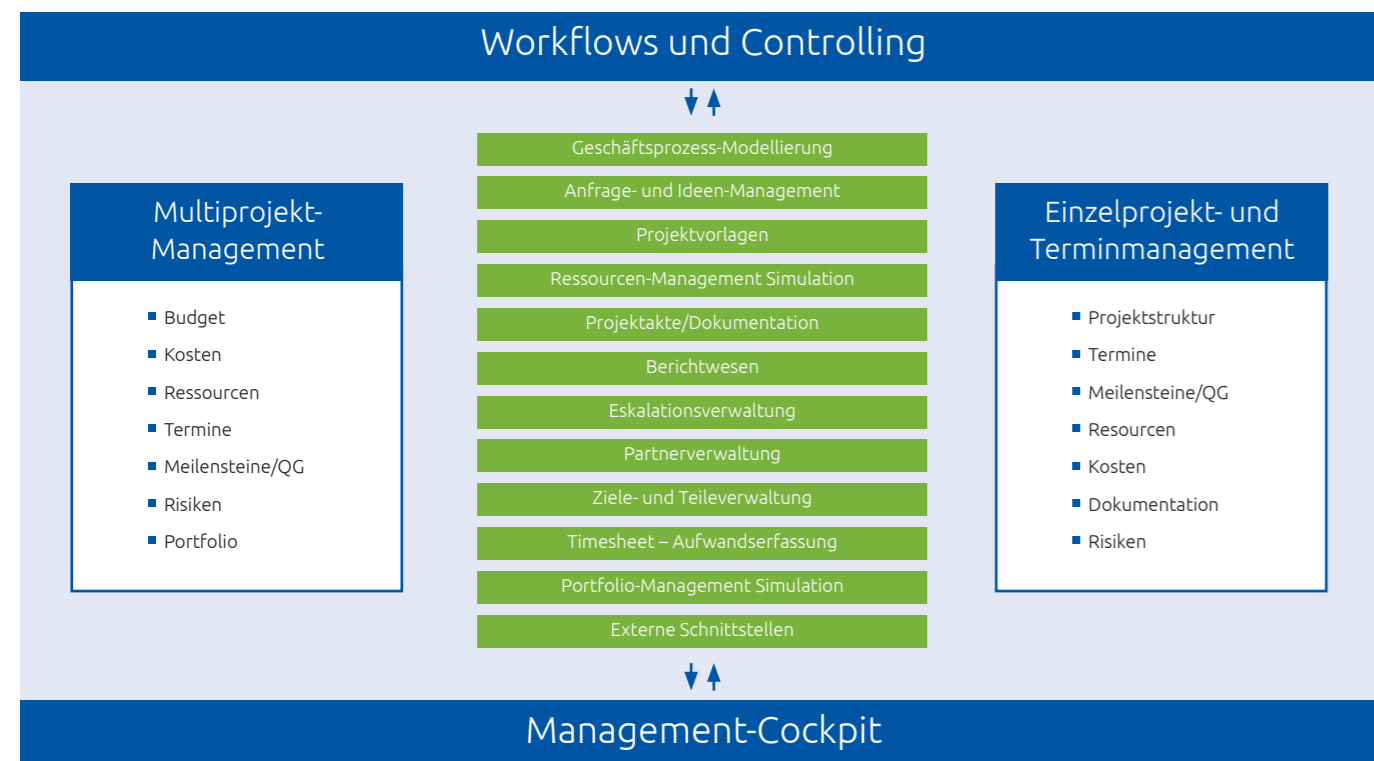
Workflows und Controlling

Multiprojekt-Management

- Budget
- Kosten
- Ressourcen
- Termine
- Meilensteine/QG
- Risiken
- Portfolio

Geschäftsprozess-Modellierung
Anfrage- und Ideen-Management
Projektvorlagen
Ressourcen-Management Simulation
Projektakte/Dokumentation
Berichtwesen
Eskalationsverwaltung
Partnerverwaltung
Ziele- und Teileverwaltung
Timesheet – Aufwandserfassung
Portfolio-Management Simulation
Externe Schnittstellen

Einzelprojekt- und Terminmanagement

- Projektstruktur
- Termine
- Meilensteine/QG
- Resourcen
- Kosten
- Dokumentation
- Risiken

Management-Cockpit